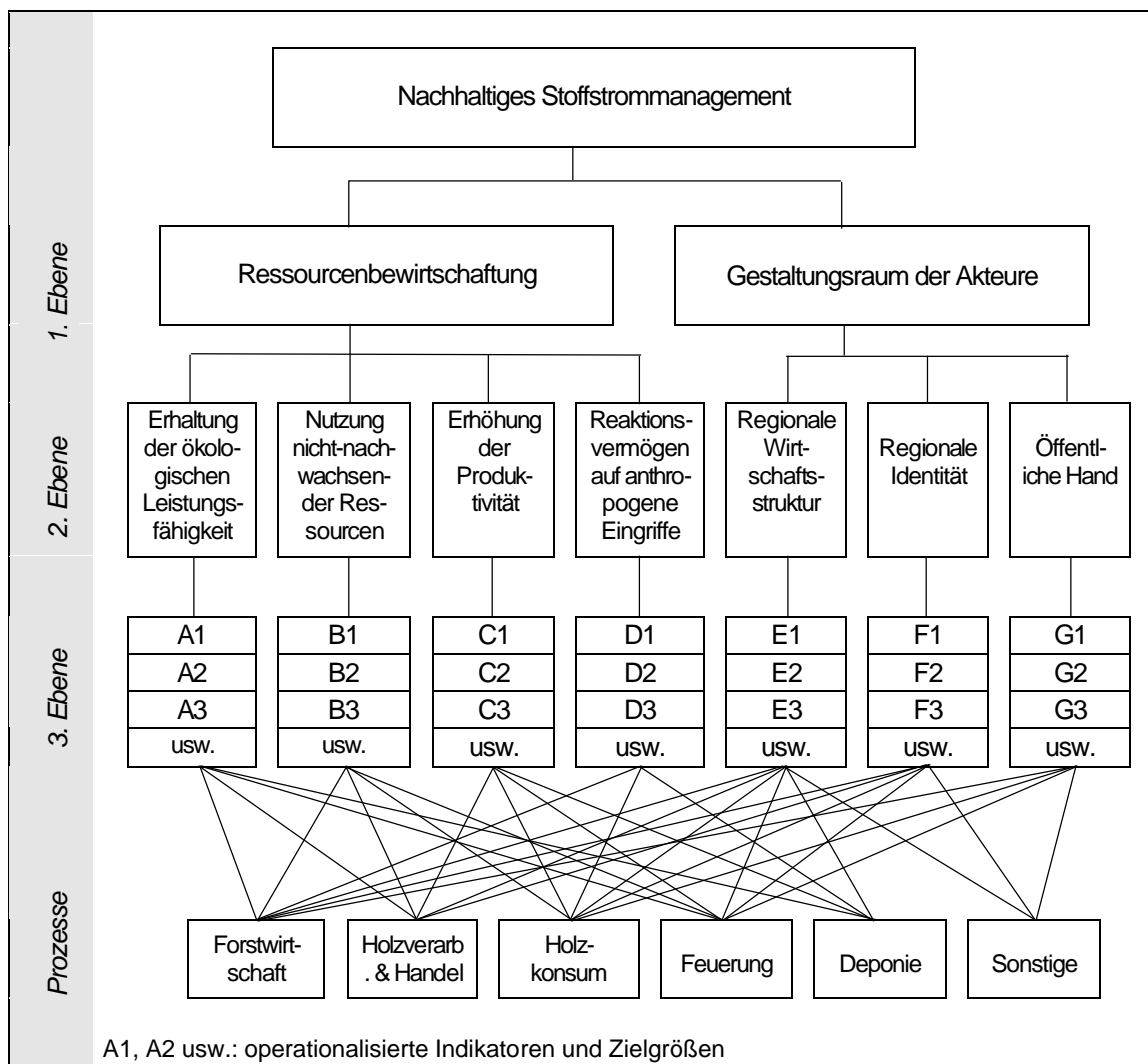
Nachhaltiges Stoffstrommanagement

1. Ebene

Ressourcenbewirtschaftung

Gestaltungsraum der Akteure

2. Ebene

Erhaltung der ökologischen Leistungsfähigkeit

Nutzung nicht-nachwachsender Ressourcen

Erhöhung der Produktivität

Reaktionsvermögen auf anthropogene Eingriffe

Regionale Wirtschaftsstruktur

Regionale Identität

Öffentliche Hand

3. Ebene

| A1 | B1 | C1 | D1 | E1 | F1 | G1 |
|---|---|---|---|---|---|---|
| A2 | B2 | C2 | D2 | E2 | F2 | G2 |
| A3 | B3 | C3 | D3 | E3 | F3 | G3 |
| usw. | usw. | usw. | usw. | usw. | usw. | usw. |

Prozesse

Forstwirtschaft

Holzverarb. & Handel

Holzkonsum

Feuerung

Deponie

Sonstige

A1, A2 usw.: operationalisierte Indikatoren und Zielgrößen